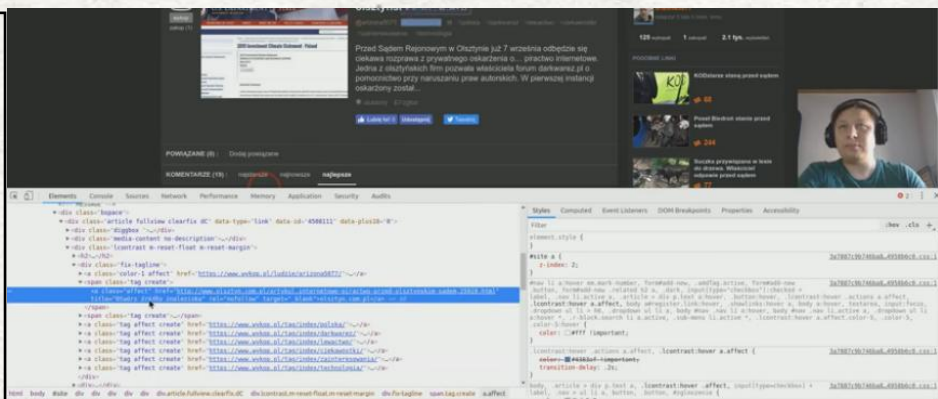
Olsztynie

Przed Sądem Rejonowym w Olsztynie już 7 września odbędzie się ciekawa rozprawa z prywatnego oskarżenia o... piractwo internetowe. Jedna z olsztyńskich firm pozwała właściciela forum darkwarez.pl o pomocnictwo przy naruszaniu praw autorskich. W pierwszej instancji oskarżony został...

Lubię to! Udostępnij Tweetnij

POWIĄZANE (0): Dodaj powiązane

KOMENTARZE (19): najlepsze

129 wykopali 1 zakopali 2.1 tys. wyświetleń

PODOBNE LINKI

KODziarze stoją przed sądem

Przed Biedroń stanie przed sądem

Elements Console Sources Network Performance Memory Application Security Audits

<div class="article fullview clearfix dC" data-type="link" data-id="4508111" data-plus18="0">
<div class="diggbox">...</div>
<div class="media-content no-description">...</div>
<div class="lcontrast m-reset-float m-reset-margin">
<h2>...</h2>
<div class="fix-tagline">
<a class="color-1 affect" href="https://www.wykop.pl/ludzie/arizona5077/">...</a>
<span class="tag create">
<a class="affect" href="http://www.olsztyn.com.pl/artykul,piractwo-przed-olsztynskim-sadem,25616.html" title="Otwórz źródło znaleziska" rel="nofollow" target="_blank">olsztyn.com.pl</a> == $0
</span>
<span class="tag create">...</span>
<a class="tag affect create" href="https://www.wykop.pl/tag/index/polska/">...</a>
<a class="tag affect create" href="https://www.wykop.pl/tag/index/darkwarez/">...</a>
<a class="tag affect create" href="https://www.wykop.pl/tag/index/piractwo/">...</a>
<a class="tag affect create" href="https://www.wykop.pl/tag/index/ciekawostki/">...</a>
<a class="tag affect create" href="https://www.wykop.pl/tag/index/technologia/">...</a>
</div>

html body #site div div div div div.article.fullview.clearfix.dC div.lcontrast.m-reset-float.m-reset-margin div.fix-tagline span.tag.create a.affect

Styles Computed Event Listeners DOM Breakpoints Properties Accessibility

Filter :hov .cls +

element.style {
}

#site a {
z-index: 2;
}

color: #fff !important;

.lcontrast:hover .actions a.affect, .lcontrast:hover a.affect {
color: #6f6f6f !important;
transition-delay: .2s;
}